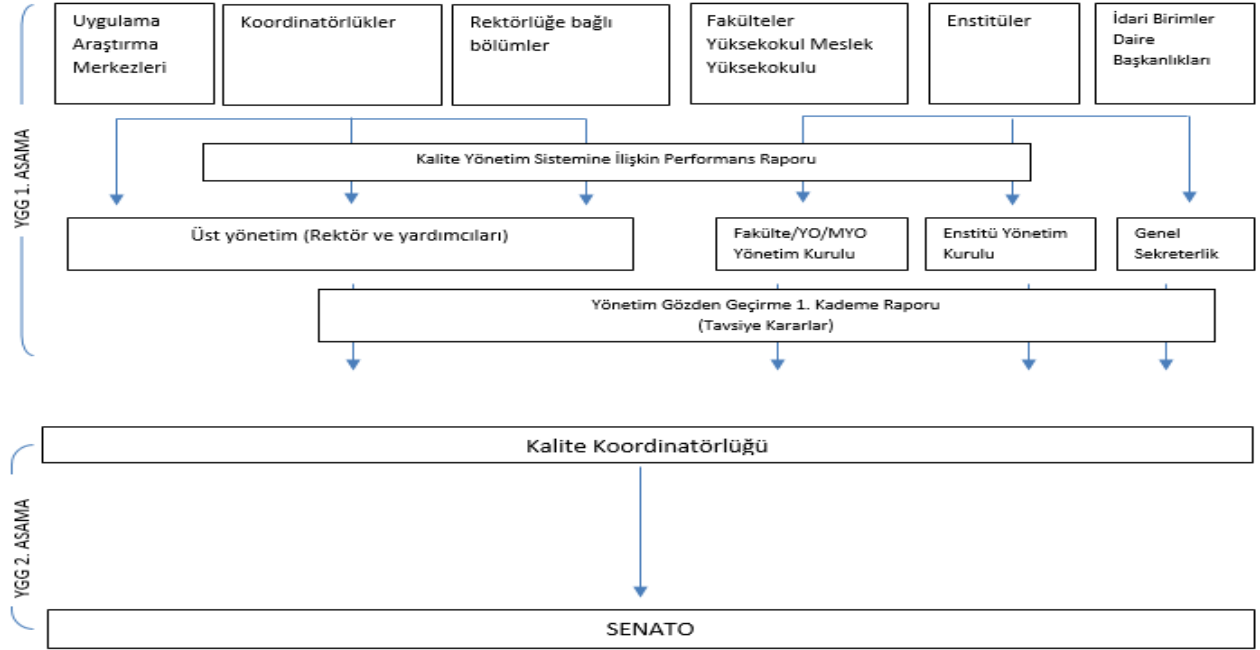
YGG 1. ASAMA

Uygulama Araştırma Merkezleri

Koordinatörlükler

Rektörlüğe bağlı bölümler

Fakülteler Yüksekokul Meslek Yüksekokulu

Enstitüler

İdari Birimler Daire Başkanlıkları

Kalite Yönetim Sistemine İlişkin Performans Raporu

Üst yönetim (Rektör ve yardımcıları)

Fakülte/YO/MYO Yönetim Kurulu

Enstitü Yönetim Kurulu

Genel Sekreterlik

Yönetim Gözden Geçirme 1. Kademe Raporu (Tavsiye Kararlar)

YGG 2. ASAMA

Kalite Koordinatörlüğü

SENATO